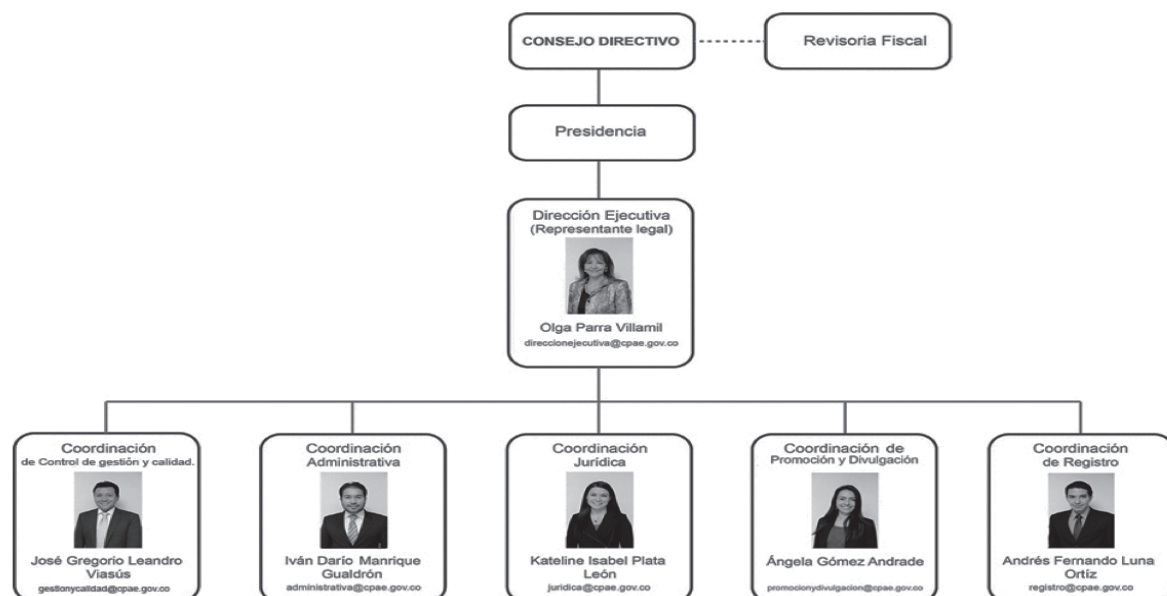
CONSEJO DIRECTIVO

Revisoria Fiscal

Presidencia

Dirección Ejecutiva (Representante legal)

Olga Parra Villamil
direccionejecutiva@cpae.gov.co

Coordinación de Control de gestión y calidad.

José Gregorio Leandro Viasús
gestionycalidad@cpae.gov.co

Coordinación Administrativa

Iván Darío Manrique Gualdrón
administrativa@cpae.gov.co

Coordinación Jurídica

Kateline Isabel Plata León
juridica@cpae.gov.co

Coordinación de Promoción y Divulgación

Ángela Gómez Andrade
promocionydivulgacion@cpae.gov.co

Coordinación de Registro

Andrés Fernando Luna Ortiz
registro@cpae.gov.co